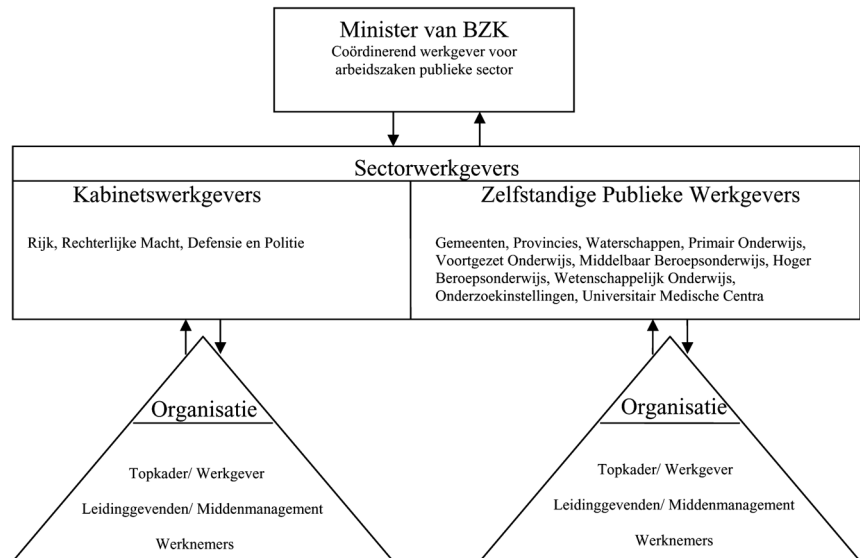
Minister van BZK
Coördinerend werkgever voor arbeidszaken publieke sector

Sectorwerkgevers

Kabinetswerkgevers

Rijk, Rechterlijke Macht, Defensie en Politie

Zelfstandige Publieke Werkgevers

Gemeenten, Provincies, Waterschappen, Primair Onderwijs, Voortgezet Onderwijs, Middelbaar Beroepsonderwijs, Hoger Beroepsonderwijs, Wetenschappelijk Onderwijs, Onderzoekinstellingen, Universitair Medische Centra

Organisatie

Topkader/ Werkgever

Leidinggevenden/ Middenmanagement

Werknemers

Organisatie

Topkader/ Werkgever

Leidinggevenden/ Middenmanagement

Werknemers